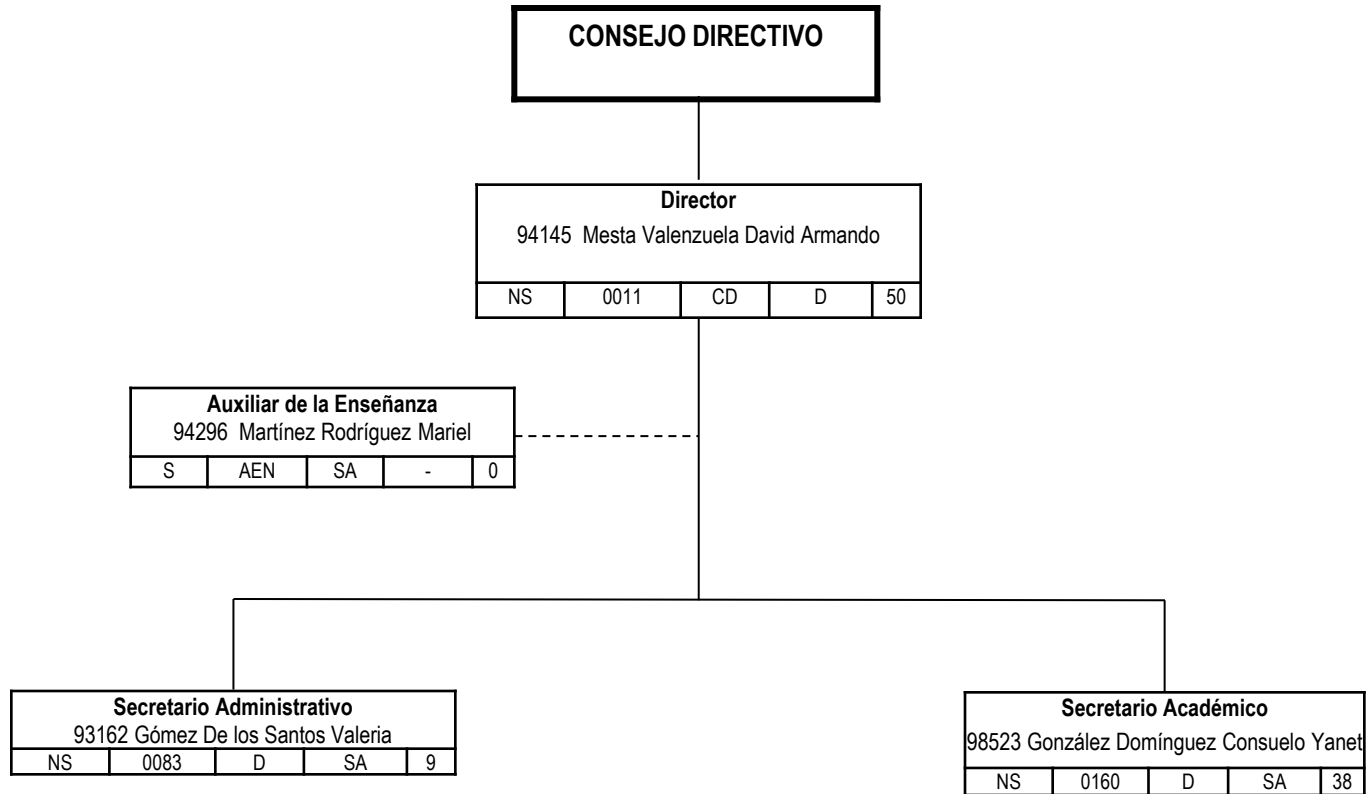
CONSEJO DIRECTIVO

Director
94145 Mesta Valenzuela David Armando

| NS | 0011 | CD | D | 50 |
|---|---|---|---|---|

Auxiliar de la Enseñanza
94296 Martínez Rodríguez Mariel

| S | AEN | SA | - | 0 |
|---|---|---|---|---|

Secretario Administrativo
93162 Gómez De los Santos Valeria

| NS | 0083 | D | SA | 9 |
|---|---|---|---|---|

Secretario Académico
98523 González Domínguez Consuelo Yanet

| NS | 0160 | D | SA | 38 |
|---|---|---|---|---|